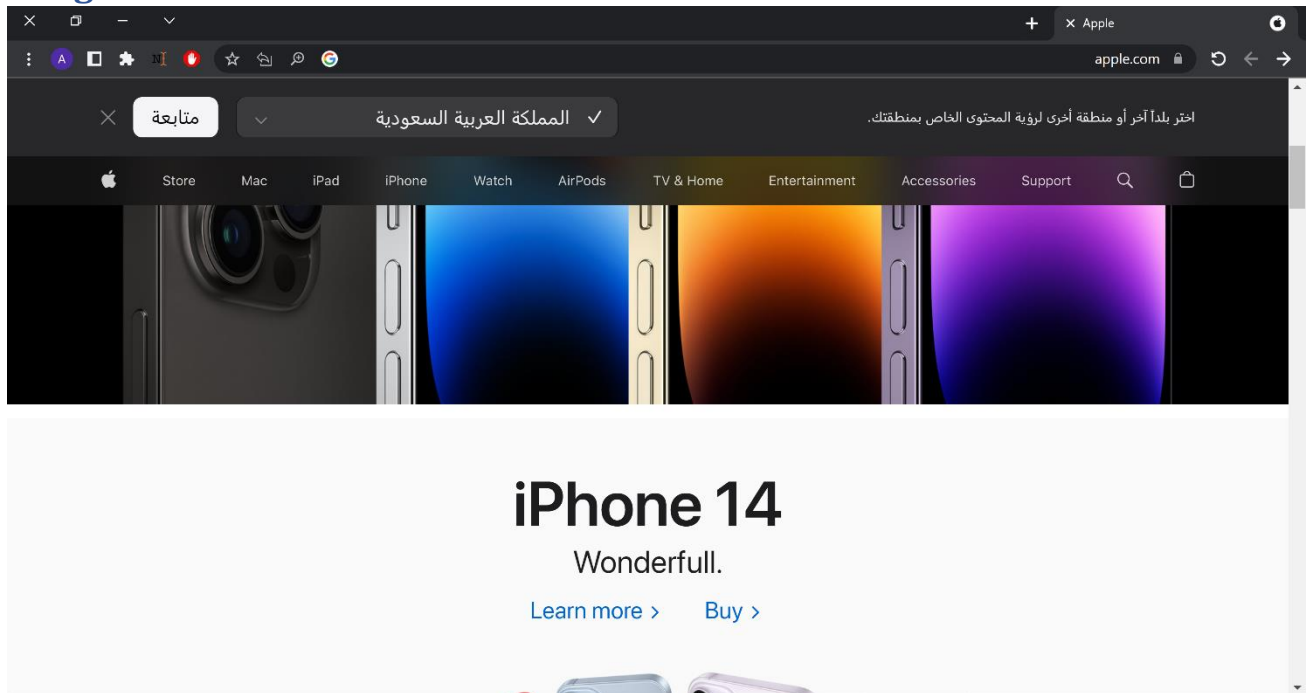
Apple

apple.com

اختر بلداً آخر أو منطقة أخرى لرؤية المحتوى الخاص بمنطقتك.

✓ المملكة العربية السعودية

متابعة

Store Mac iPad iPhone Watch AirPods TV & Home Entertainment Accessories Support

iPhone 14

Wonderfull.

Learn more > Buy >